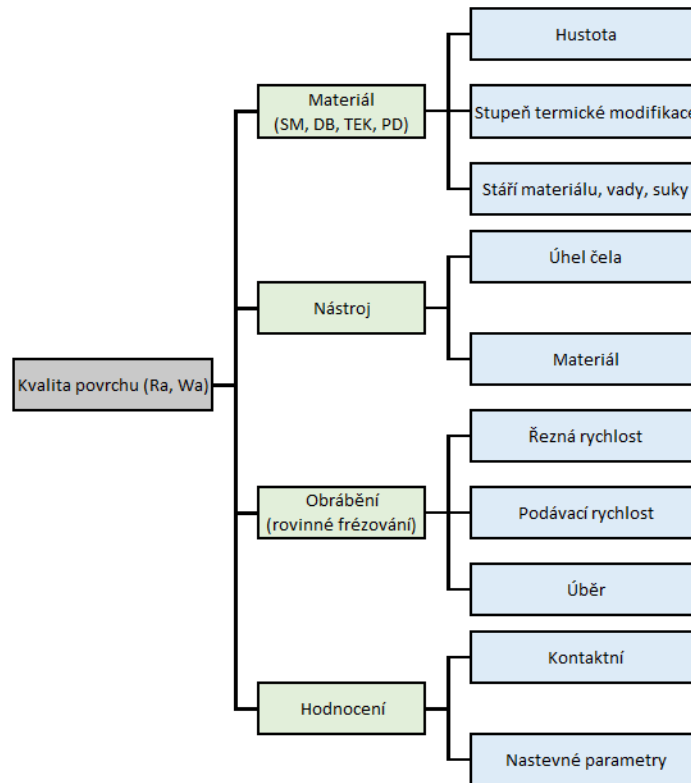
Kvalita povrchu (Ra, Wa)

Materiál (SM, DB, TEK, PD)

Hustota

Stupeň termické modifikace

Stáří materiálu, vady, suky

Nástroj

Úhel čela

Materiál

Obrábění (rovinné frézování)

Řezná rychlost

Podávací rychlost

Úběr

Hodnocení

Kontaktní

Nastevné parametry